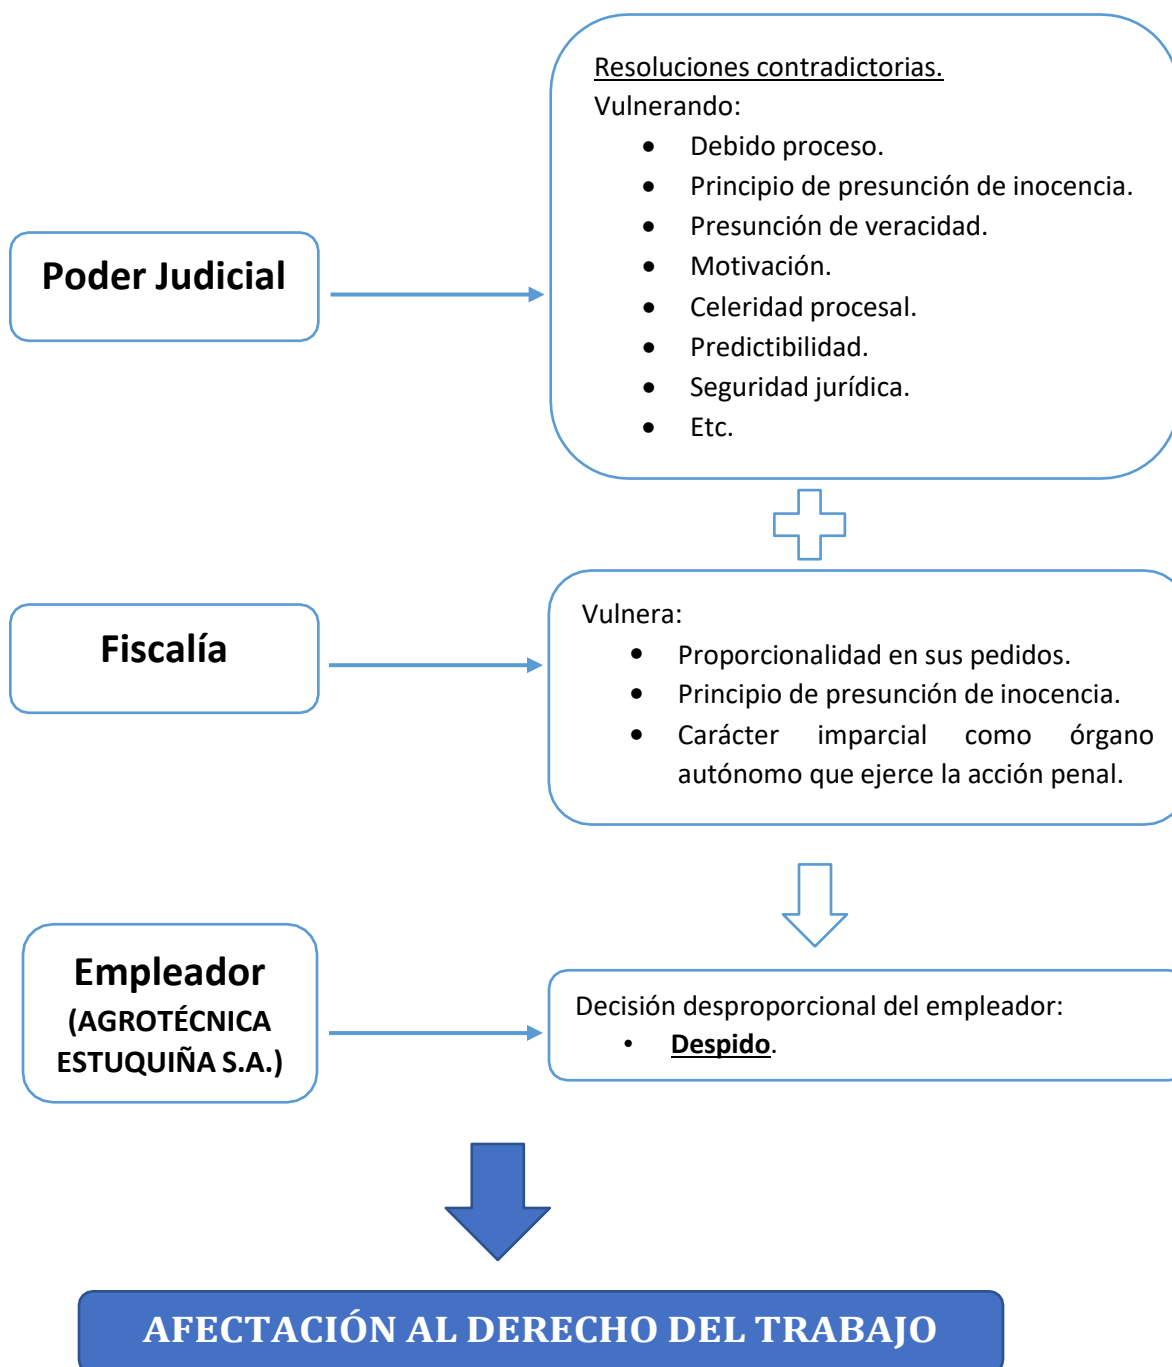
Poder Judicial

Resoluciones contradictorias.
Vulnerando:
- Debido proceso.
- Principio de presunción de inocencia.
- Presunción de veracidad.
- Motivación.
- Celeridad procesal.
- Predictibilidad.
- Seguridad jurídica.
- Etc.

Fiscalía

Vulnera:
- Proporcionalidad en sus pedidos.
- Principio de presunción de inocencia.
- Carácter imparcial como órgano autónomo que ejerce la acción penal.

Empleador (AGROTÉCNICA ESTUQUIÑA S.A.)

Decisión desproporcional del empleador:
- Despido.

AFECTACIÓN AL DERECHO DEL TRABAJO